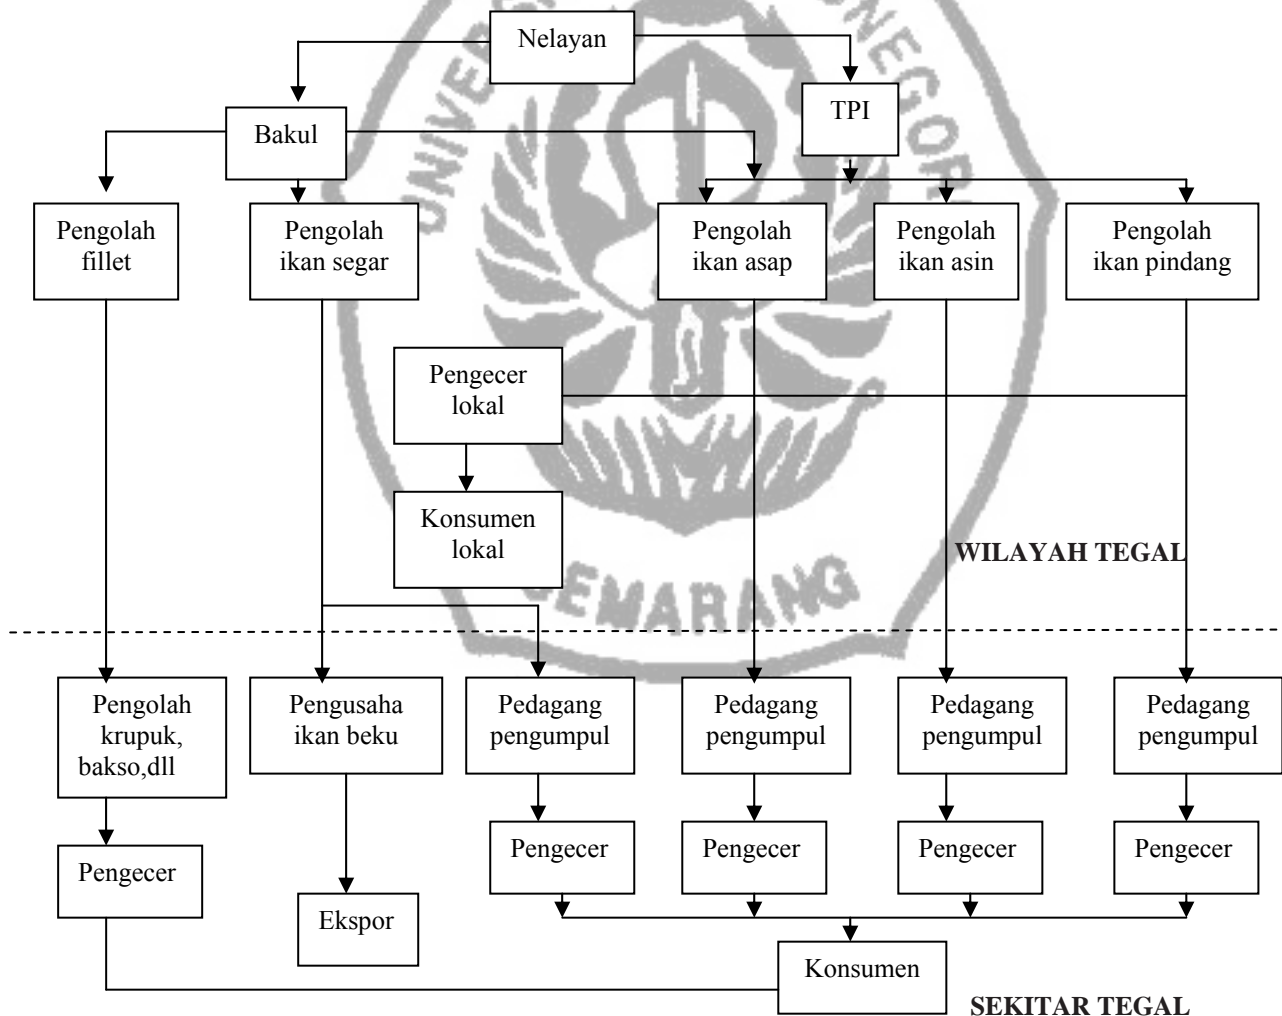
Nelayan

Bakul

TPI

Pengolah fillet

Pengolah ikan segar

Pengolah ikan asap

Pengolah ikan asin

Pengolah ikan pindang

Pengecer lokal

Konsumen lokal

WILAYAH TEGAL

Pengolah krupuk, bakso,dll

Pengusaha ikan beku

Pedagang pengumpul

Pedagang pengumpul

Pedagang pengumpul

Pedagang pengumpul

Pengecer

Pengecer

Pengecer

Pengecer

Pengecer

Ekspor

Konsumen

SEKITAR TEGAL